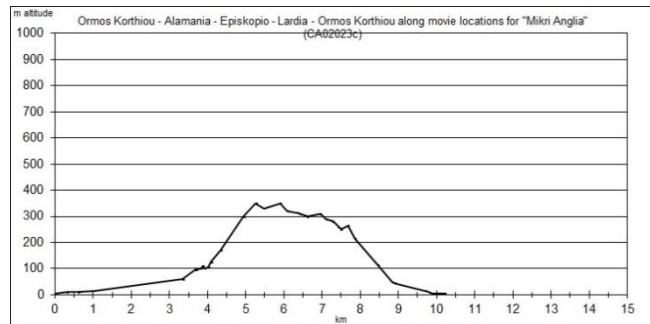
m altitude

Ormos Korthiou - Alamania - Episkopio - Lardia - Ormos Korthiou along movie locations for "Mikri Anglia" (CA02023c)

1000
900
800
700
600
500
400
300
200
100
0

0 1 2 3 4 5 6 7 8 9 10 11 12 13 14 15
km